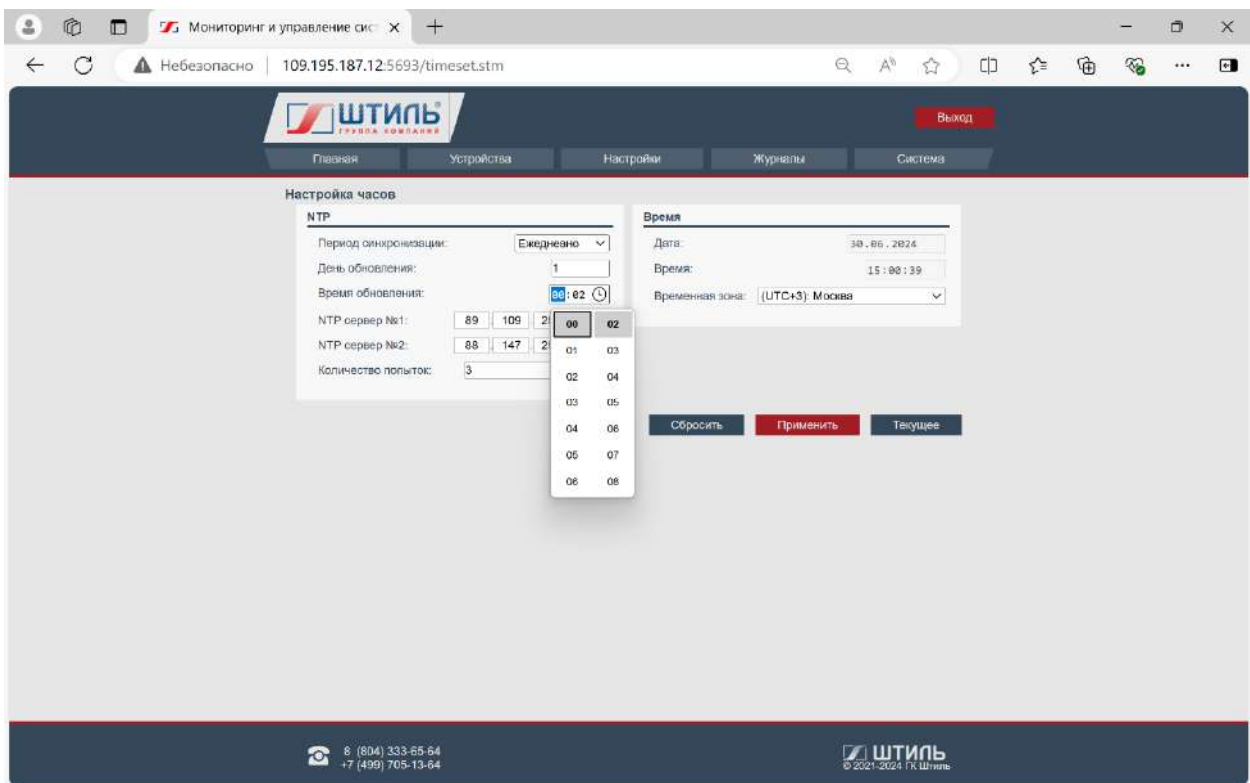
Мониторинг и управление сис ×

Небезопасно | 109.195.187.12:5693/timeset.stm

ШТИЛЬ
ГРУППА КОМПАНИЙ

Выход

Главная | Устройства | Настройки | Журналы | Система

Настройка часов

NTP

Период синхронизации: Ежедневно

День обновления: 1

Время обновления: 00:02

NTP сервер №1: 89 109 2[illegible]

NTP сервер №2: 88 147 2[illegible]

Количество попыток: 3

| 00 | 02 |
|---|---|
| 01 | 03 |
| 02 | 04 |
| 03 | 05 |
| 04 | 06 |
| 05 | 07 |
| 06 | 08 |

Время

Дата: 30.06.2024

Время: 15:00:39

Временная зона: (UTC+3): Москва

Сбросить | Применить | Текущее

8 (804) 333-65-64
+7 (499) 705-13-64

ШТИЛЬ
© 2021-2024 ГК Штиль